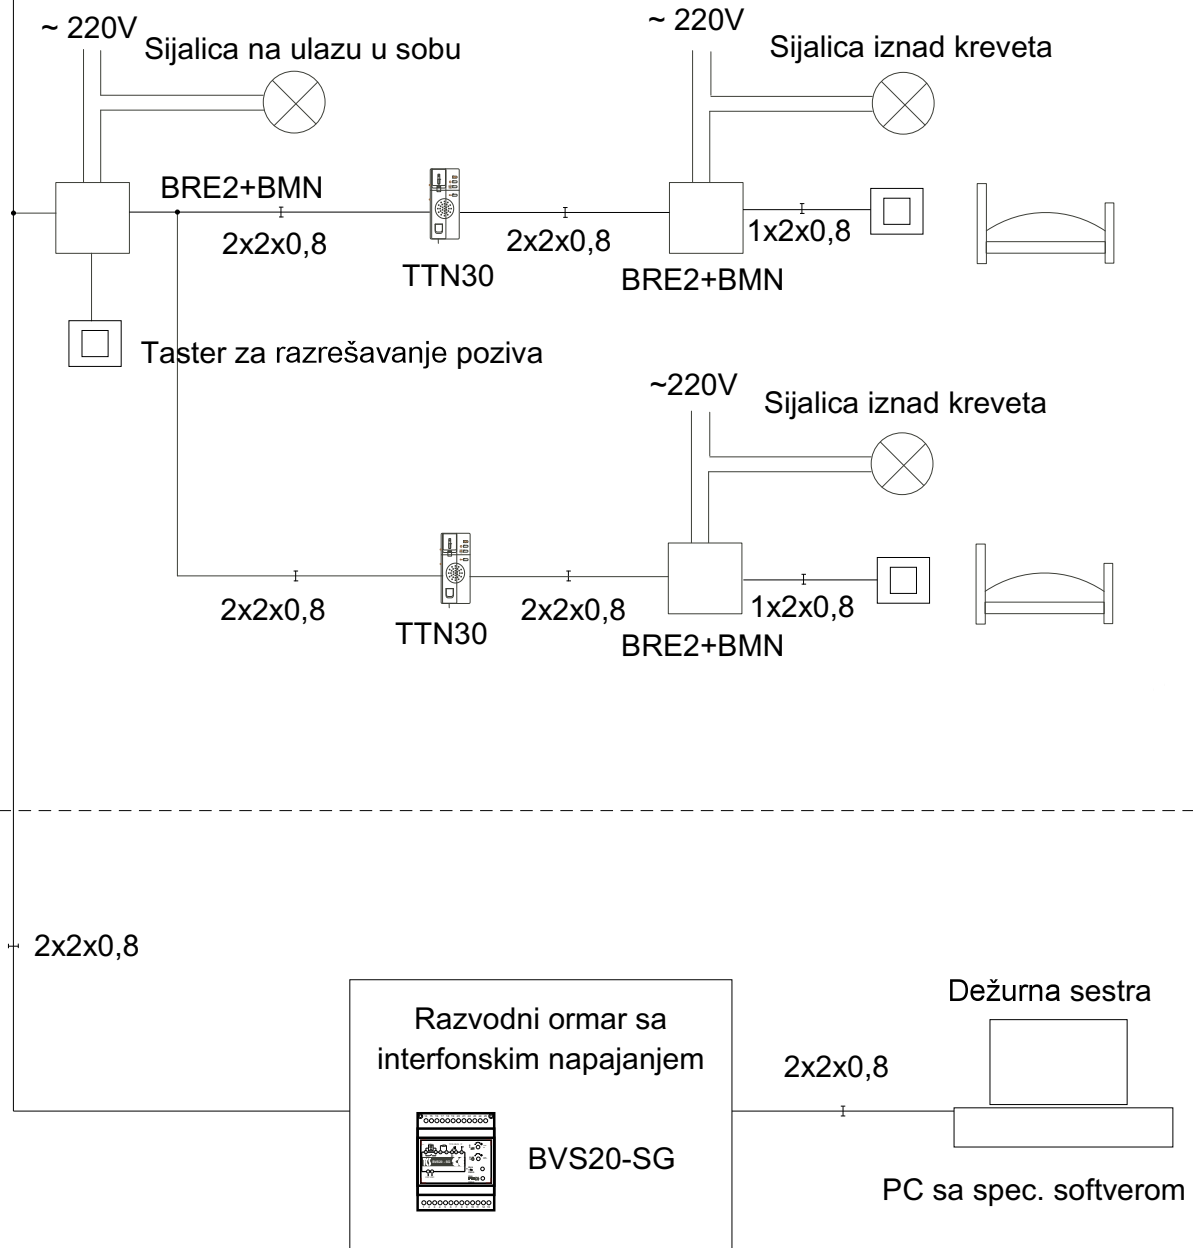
~ 220V
Sijalica na ulazu u sobu
~ 220V
Sijalica iznad kreveta
BRE2+BMN
2x2x0,8
TTN30
2x2x0,8
1x2x0,8
BRE2+BMN
Taster za razrešavanje poziva
~220V
Sijalica iznad kreveta
2x2x0,8
TTN30
2x2x0,8
1x2x0,8
BRE2+BMN
2x2x0,8
Razvodni ormar sa interfonskim napajanjem
BVS20-SG
2x2x0,8
Dežurna sestra
PC sa spec. softverom